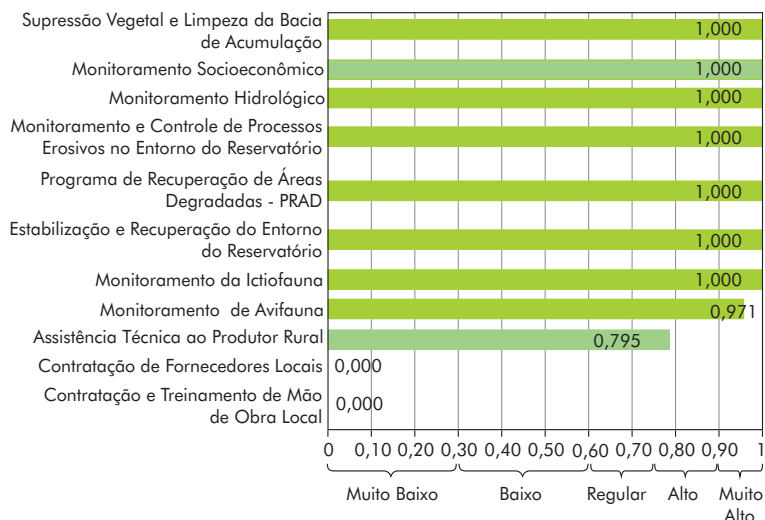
Supressão Vegetal e Limpeza da Bacia de Acumulação
1,000
Monitoramento Socioeconômico
1,000
Monitoramento Hidrológico
1,000
Monitoramento e Controle de Processos Erosivos no Entorno do Reservatório
1,000
Programa de Recuperação de Áreas Degradadas - PRAD
1,000
Estabilização e Recuperação do Entorno do Reservatório
1,000
Monitoramento da Ictiofauna
1,000
Monitoramento de Avifauna
0,971
Assistência Técnica ao Produtor Rural
0,795
Contratação de Fornecedores Locais
0,000
Contratação e Treinamento de Mão de Obra Local
0,000

0 0,10 0,20 0,30 0,40 0,50 0,60 0,70 0,80 0,90 1

Muito Baixo
Baixo
Regular
Alto
Muito Alto